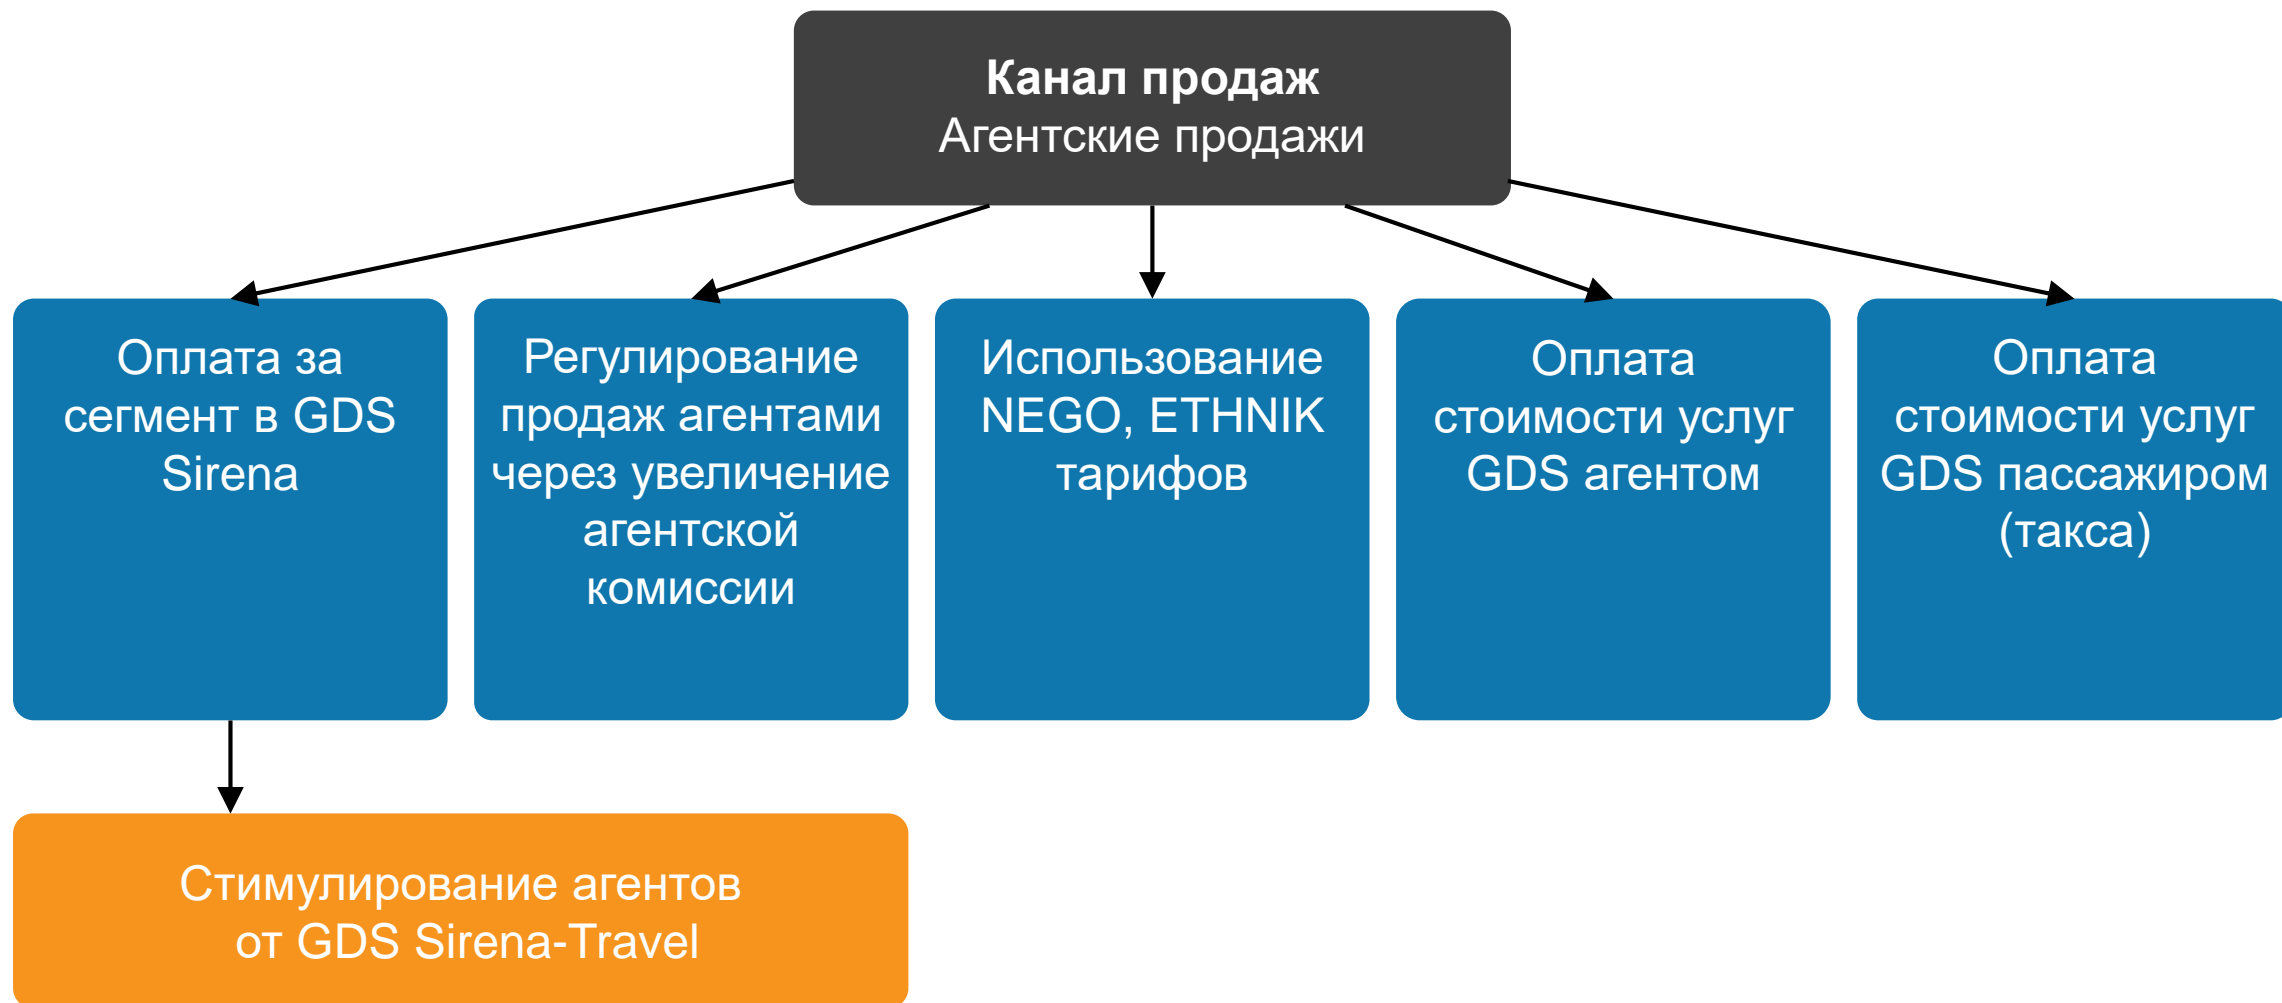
Канал продаж
Агентские продажи

Оплата за сегмент в GDS Sirena

Регулирование продаж агентами через увеличение агентской комиссии

Использование NEGO, ETHNIK тарифов

Оплата стоимости услуг GDS агентом

Оплата стоимости услуг GDS пассажиром (такса)

Стимулирование агентов от GDS Sirena-Travel